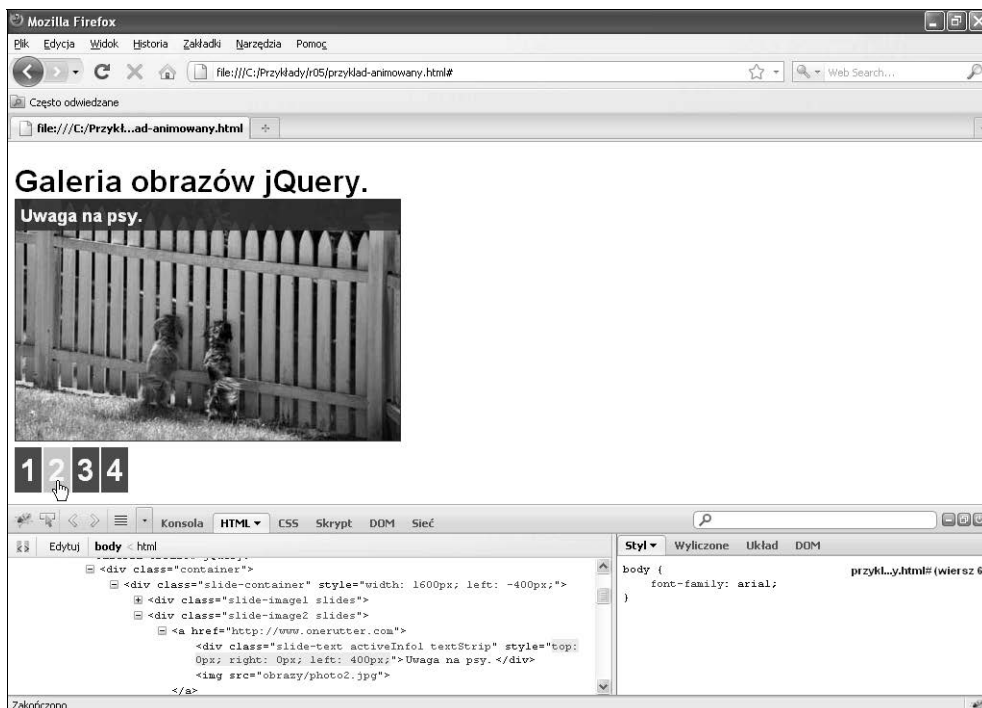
Mozilla Firefox

Plik Edycja Widok Historia Zakładki Narzędzia Pomoc

file:///C:/Przykłady/r05/przyklad-animowany.html#

Web Search...

Często odwiedzane

file:///C:/Przykł...ad-animowany.html

Galeria obrazów jQuery.

Uwaga na psy.

1 2 3 4

Konsola HTML CSS Skrypt DOM Sieć

Edytuj body < html

Styl Wyliczone Układ DOM

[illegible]
<div class="container">
<div class="slide-container" style="width: 1600px; left: -400px;">
<div class="slide-image1 slides">
<div class="slide-image2 slides">
<a href="http://www.onerutter.com">
<div class="slide-text activeInfo1 textStrip" style="top: 0px; right: 0px; left: 400px;">Uwaga na psy.</div>
<img src="obrazy/photo2.jpg">
</a>

body {
font-family: arial;
}

przykł...y.html# (wiersz 6

Zakończono